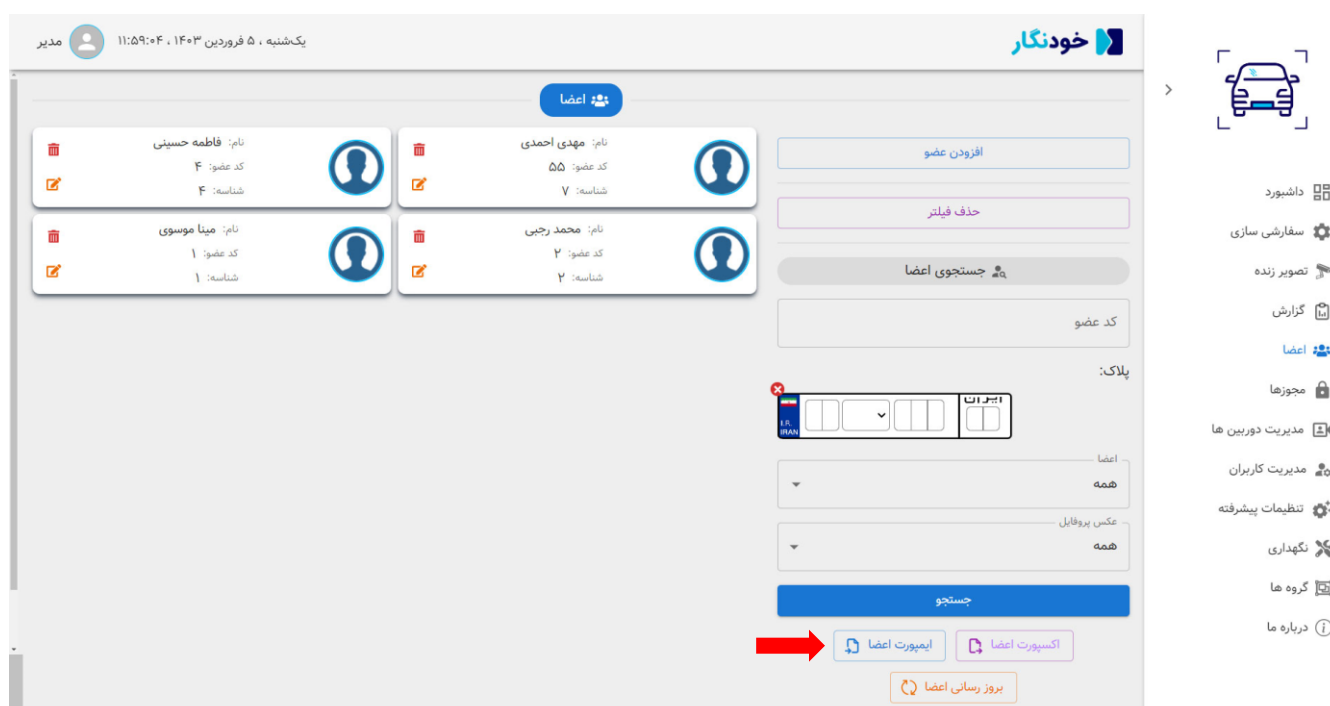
خودنگار

یک‌شنبه ، ۵ فروردین ۱۴۰۳ ، ۱۱:۵۹:۰۴ مدیر

داشبورد
سفارشی سازی
تصویر زنده
گزارش
اعضا
مجوزها
مدیریت دوربین ها
مدیریت کاربران
تنظیمات پیشرفته
نگهداری
گروه ها
درباره ما

اعضا

افزودن عضو

حذف فیلتر

جستجوی اعضا

کد عضو

پلاک:

ایران

I.R. IRAN

اعضا
همه

عکس پروفایل
همه

جستجو

اکسپورت اعضا

ایمپورت اعضا

بروز رسانی اعضا

نام: مهدی احمدی
کد عضو: ۵۵
شناسه: ۷

نام: فاطمه حسینی
کد عضو: ۴
شناسه: ۴

نام: محمد رجبی
کد عضو: ۲
شناسه: ۲

نام: مینا موسوی
کد عضو: ۱
شناسه: ۱